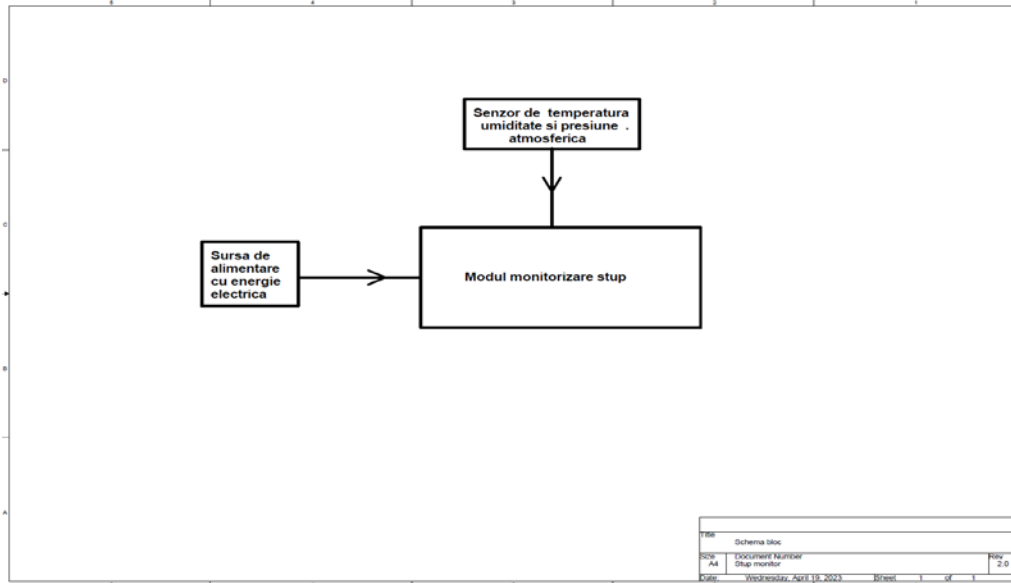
5 4 3 2 1

D

C

B

A

Senzor de temperatura umiditate si presiune . atmosferica

Sursa de alimentare cu energie electrica

Modul monitorizare stup

Title
Schema bloc

| Size | Document Number | Rev |
|---|---|---|
| A4 | Stup monitor | 2.0 |

Date: Wednesday, April 19, 2023 Sheet 1 of 1